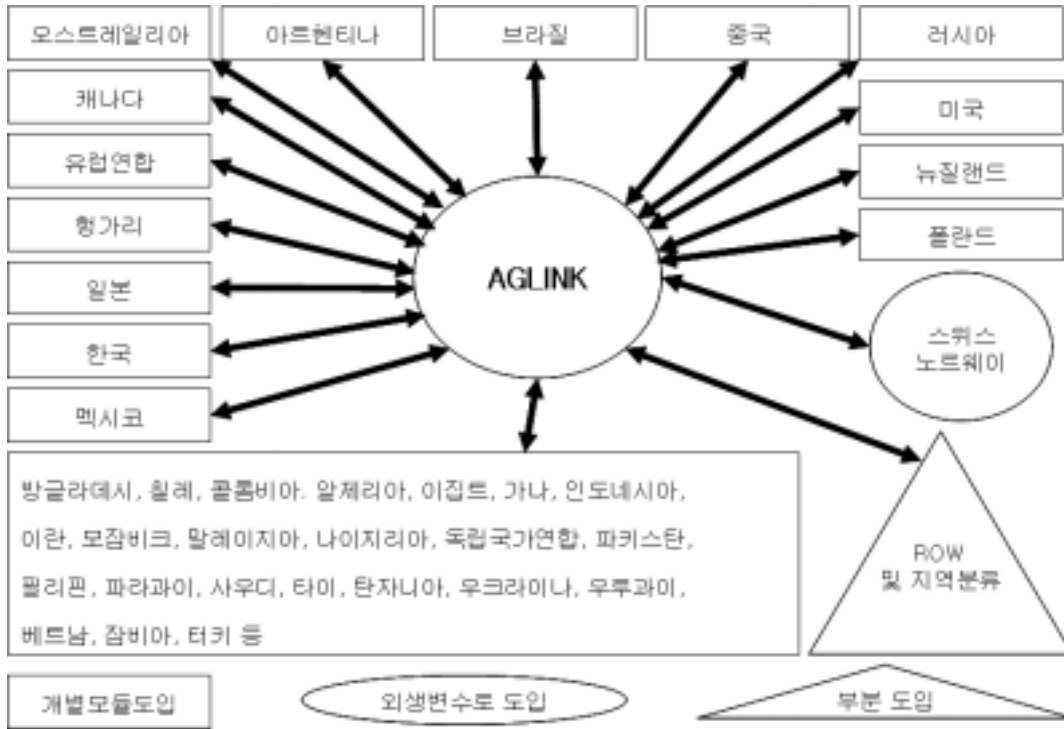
오스트레일리아

아르헨티나

브라질

중국

러시아

캐나다

미국

유럽연합

뉴질랜드

헝가리

폴란드

AGLINK

일본

한국

스위스
노르웨이

멕시코

방글라데시, 칠레, 콜롬비아. 알제리아, 이집트, 가나, 인도네시아, 이란, 모잠비크, 말레이지아, 나이지리아, 독립국가연합, 파키스탄, 필리핀, 파라과이, 사우디, 타이, 탄자니아, 우크라이나, 우루과이, 베트남, 잠비아, 터키 등

ROW
및 지역분류

개별모듈도입

외생변수로 도입

부분 도입